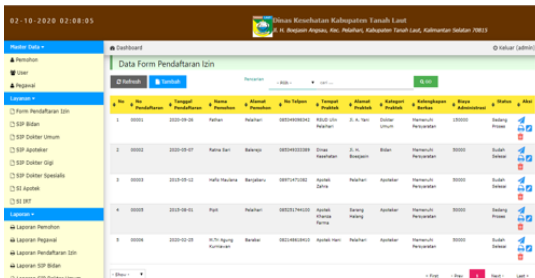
02-10-2020 02:08:05

Dinas Kesehatan Kabupaten Tanah Laut
Jl. H. Boejasin Angsau, Kec. Pelaihari, Kabupaten Tanah Laut, Kalimantan Selatan 70815

Master Data ▾
Pemohon
User
Pegawai
Layanan ▾
Form Pendaftaran Izin
SIP Bidan
SIP Dokter Umum
SIP Apoteker
SIP Dokter Gigi
SIP Dokter Spesialis
SI Apotek
SI IRT
Laporan ▾
Laporan Pemohon
Laporan Pegawai
Laporan Pendaftaran Izin
Laporan SIP Bidan

Dashboard
Keluar (admin)

Data Form Pendaftaran Izin

Refresh Tambah
Pencarian
- Pilih - cari ... Cari

| No | No Pendaftaran | Tanggal Pendaftaran | Nama Pemohon | Alamat Pemohon | No Telpon | Tempat Praktek | Alamat Praktek | Kategori Praktek | Kelengkapan Berkas | Biaya Administrasi | Status | Aksi |
|---|---|---|---|---|---|---|---|---|---|---|---|---|
| 1 | 00001 | 2020-09-26 | Fathan | Pelaihari | 085346086342 | RSUD Ulin Pelaihari | Jl. A. Yani | Dokter Umum | Memenuhi Persyaratan | 150000 | Sedang Proses | |
| 2 | 00002 | 2020-09-07 | Rahma Sari | Bati-bati | 085346035389 | Dinas Kesehatan | Jl. H. Boejasin | Bidan | Memenuhi Persyaratan | 50000 | Sudah Selesai | |
| 3 | 00003 | 2019-05-12 | Hafiz Maulana | Banjarbaru | 08971471082 | Apotek Zahra | Pelaihari | Apoteker | Memenuhi Persyaratan | 50000 | Sudah Selesai | |
| 4 | 00005 | 2019-08-01 | Fiqri | Pelaihari | 085251794100 | Apotek Kharisa Farma | Sarang Halang | Apoteker | Memenuhi Persyaratan | 50000 | Sedang Proses | |
| 5 | 00006 | 2020-02-05 | Fitri Agung Kurniawan | Barabai | 082148619413 | Apotek Hani | Pelaihari | Apoteker | Memenuhi Persyaratan | 50000 | Sudah Selesai | |

Show - ▾
« First ‹ Prev 1 Next › Last »